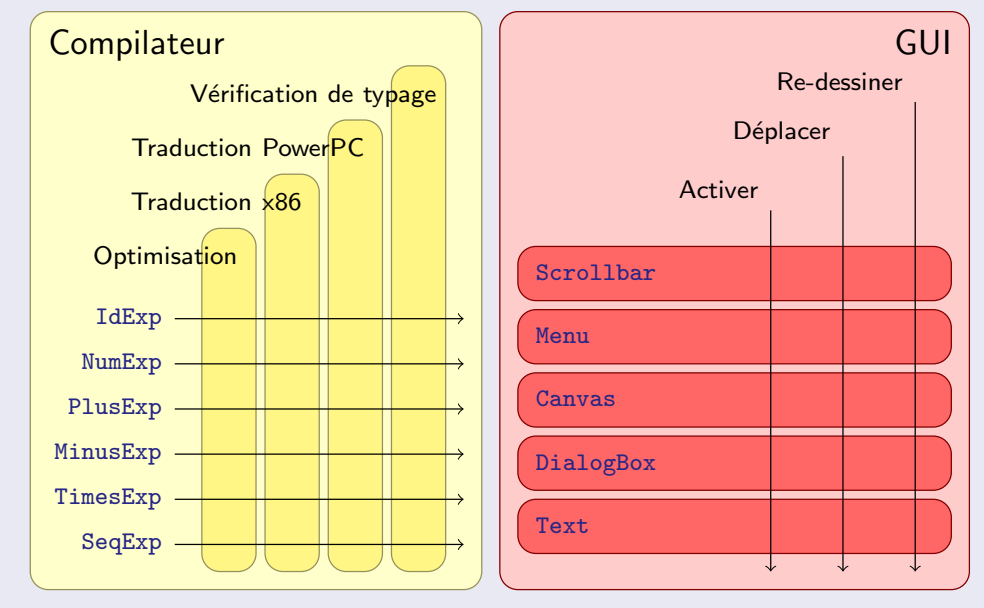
Compilateur

Vérification de typage

Traduction PowerPC

Traduction x86

Optimisation

IdExp

NumExp

PlusExp

MinusExp

TimesExp

SeqExp

GUI

Re-dessiner

Déplacer

Activer

Scrollbar

Menu

Canvas

DialogBox

Text